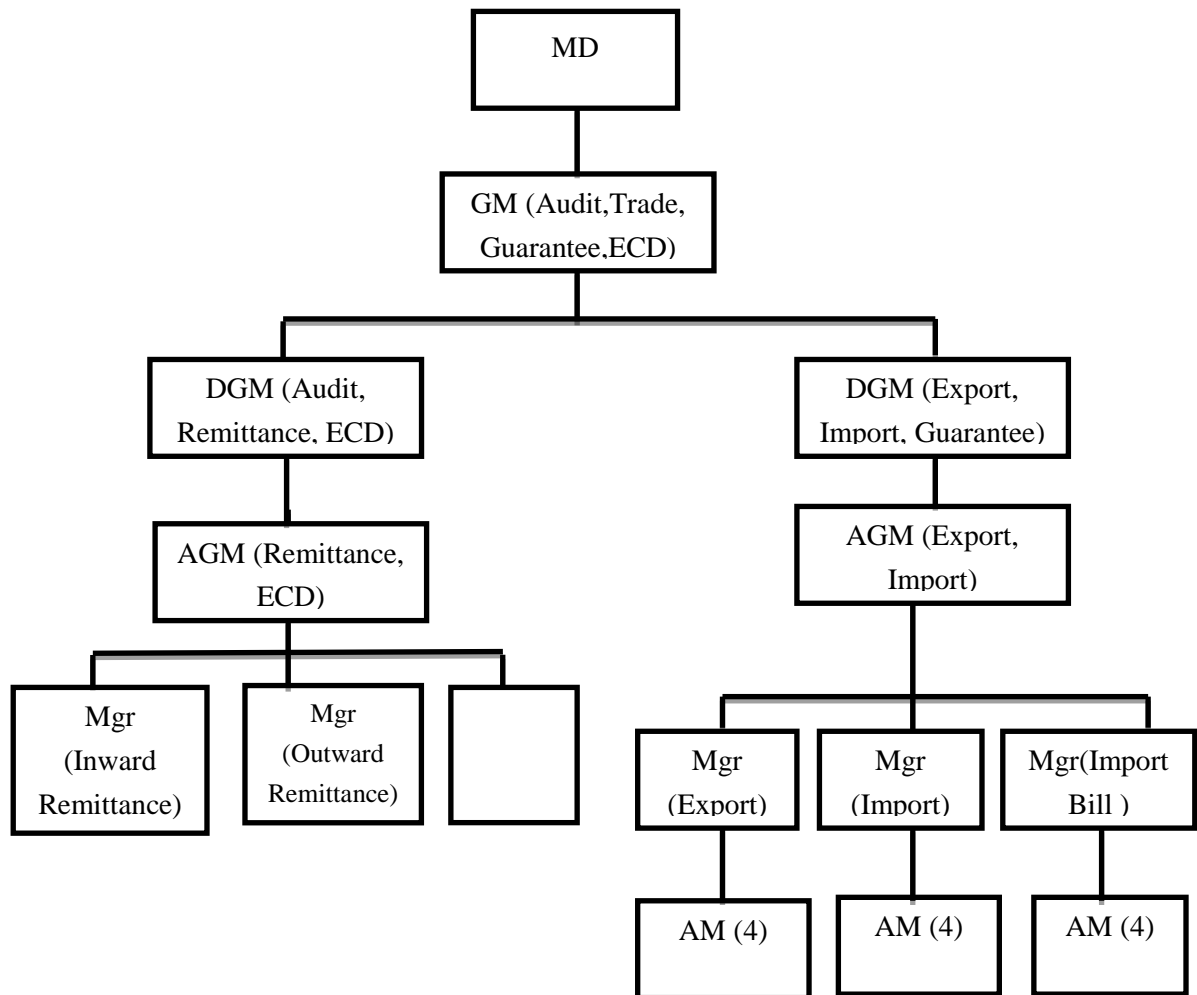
MD

GM (Audit,Trade, Guarantee,ECD)

DGM (Audit, Remittance, ECD)

DGM (Export, Import, Guarantee)

AGM (Remittance, ECD)

AGM (Export, Import)

Mgr (Inward Remittance)

Mgr (Outward Remittance)

Mgr (Export)

Mgr (Import)

Mgr(Import Bill )

AM (4)

AM (4)

AM (4)